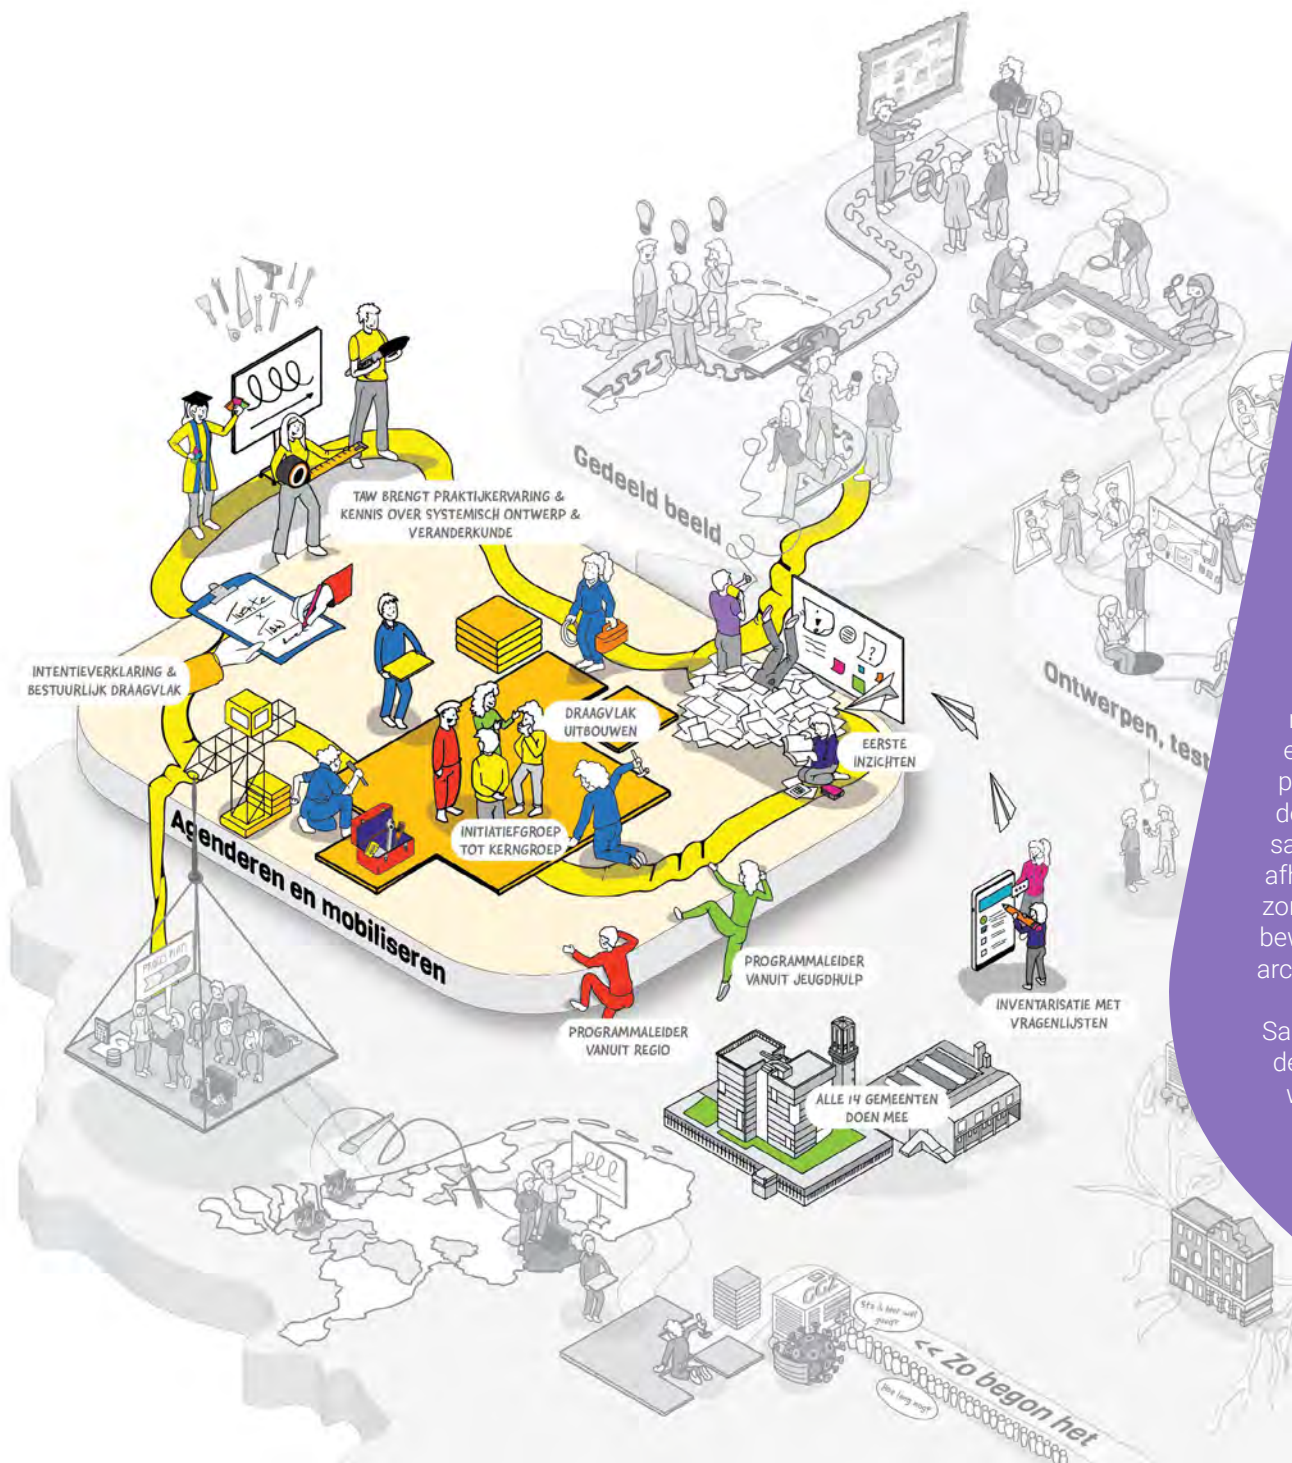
Gedeeld beeld

TAW BRENGT PRAKTIJKERVARING & KENNIS OVER SYSTEMISCH ONTWERP & VERANDERKUNDE

INTENTIEVERKLARING & BESTUURLIJK DRAAGVLAK

DRAAGVLAK UITBOUWEN

EERSTE INZICHTEN

INITIATIEFGROEP TOT KERNGROEP

Agenderen en mobiliseren

Ontwerpen, test

PROGRAMMALEIDER VANUIT JEUGDHULP

PROGRAMMALEIDER VANUIT REGIO

INVENTARISATIE MET VRAGENLIJSTEN

ALLE 14 GEMEENTEN DOEN MEE

<< Zo begon het

e
p
d
sa
afh
zo
bev
arc

Sa
d
v